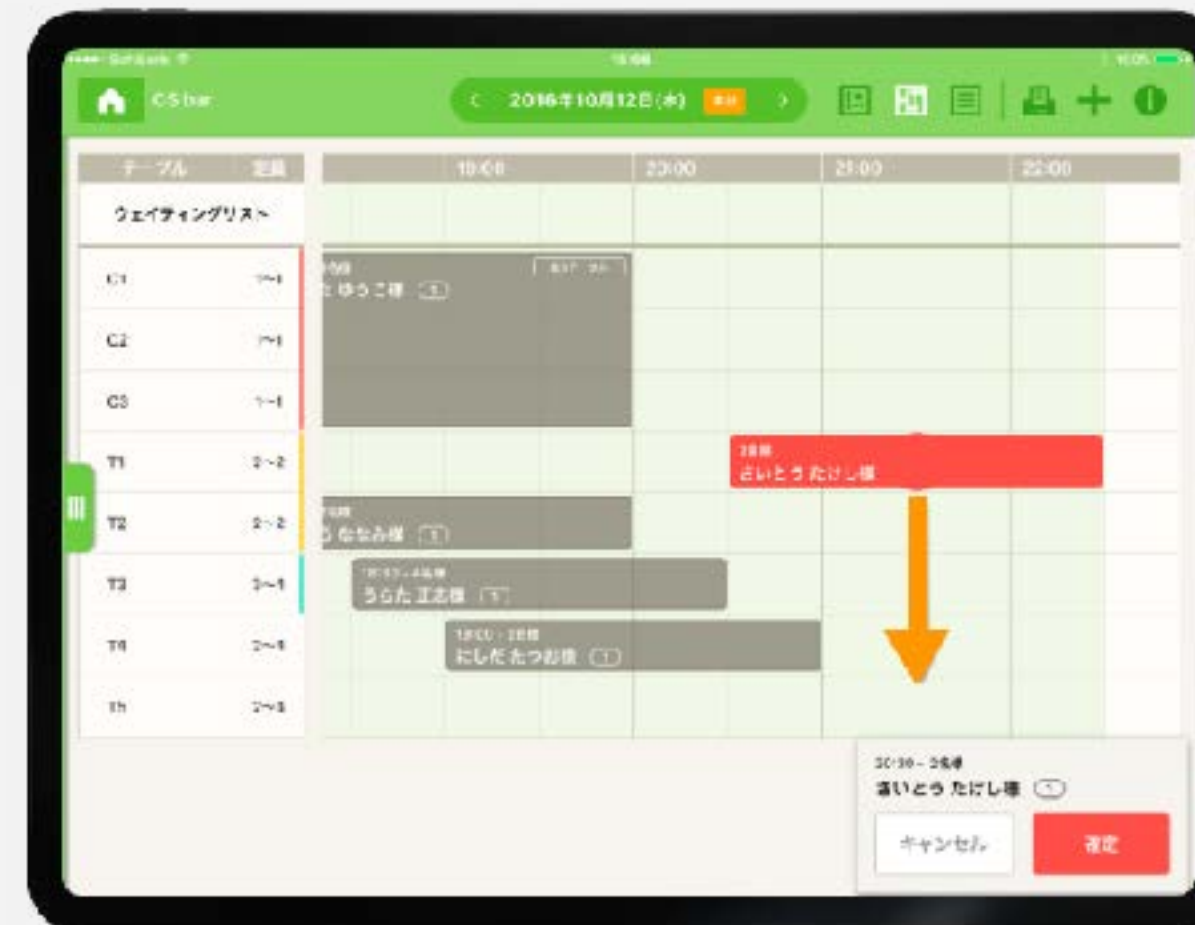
•••• SoftBank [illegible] 15:08 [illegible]

CS bar

< 2016年10月12日(水) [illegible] >

テーブル 定員

ウェイティングリスト

19:00 20:00 21:00 22:00

C1 1~1
C2 1~1
C3 1~1
T1 2~2
T2 2~2
T3 2~4
T4 2~4
T5 2~4

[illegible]
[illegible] ゆうこ様 1

2名様
さいとう たけし様

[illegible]
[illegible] ななみ様 1

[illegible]
うらた 正志様 1

19:00 - 2名様
にしだ たつお様 1

20:30 - 2名様
さいとう たけし様 1

キャンセル

確定